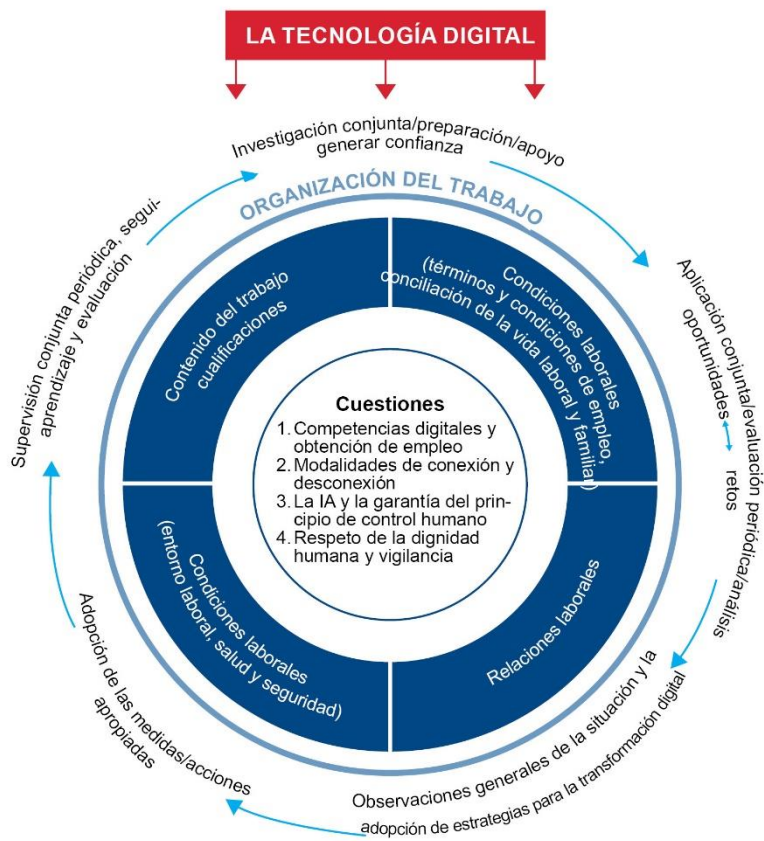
LA TECNOLOGÍA DIGITAL

Investigación conjunta/preparación/apoyo generar confianza

ORGANIZACIÓN DEL TRABAJO

Aplicación conjunta/evaluación periódica/análisis oportunidades ↔ retos

Observaciones generales de la situación y la adopción de estrategias para la transformación digital

Adopción de las medidas/acciones apropiadas

Supervisión conjunta periódica, seguiaprendizaje y evaluación

Contenido del trabajo cualificaciones

Condiciones laborales (términos y condiciones de empleo, conciliación de la vida laboral y familiar)

Condiciones laborales (entorno laboral, salud y seguridad)

Relaciones laborales

Cuestiones
1. Competencias digitales y obtención de empleo
2. Modalidades de conexión y desconexión
3. La IA y la garantía del principio de control humano
4. Respeto de la dignidad humana y vigilancia